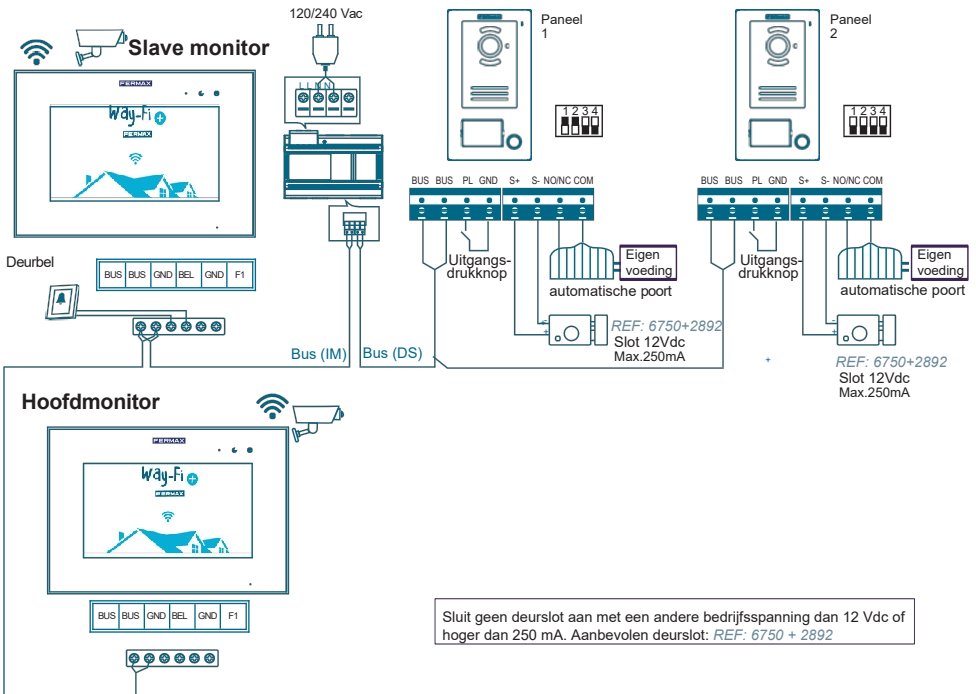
Slave monitor

FERMAX

Way-Fi +

FERMAX

120/240 Vac

L L N N

Paneel 1

1 2 3 4

Paneel 2

1 2 3 4

BUS BUS PL GND S+ S- NO/NC COM

BUS BUS PL GND S+ S- NO/NC COM

Eigen voeding

Eigen voeding

Uitgangsdrukknop

Uitgangsdrukknop

automatische poort

automatische poort

Deurbel

| BUS | BUS | GND | BEL | GND | F1 |
|---|---|---|---|---|---|

REF: 6750+2892
Slot 12Vdc
Max.250mA

REF: 6750+2892
Slot 12Vdc
Max.250mA

Bus (IM)

Bus (DS)

Hoofdmonitor

FERMAX

Way-Fi +

FERMAX

| BUS | BUS | GND | BEL | GND | F1 |
|---|---|---|---|---|---|

Sluit geen deurslot aan met een andere bedrijfsspanning dan 12 Vdc of hoger dan 250 mA. Aanbevolen deurslot: REF: 6750 + 2892